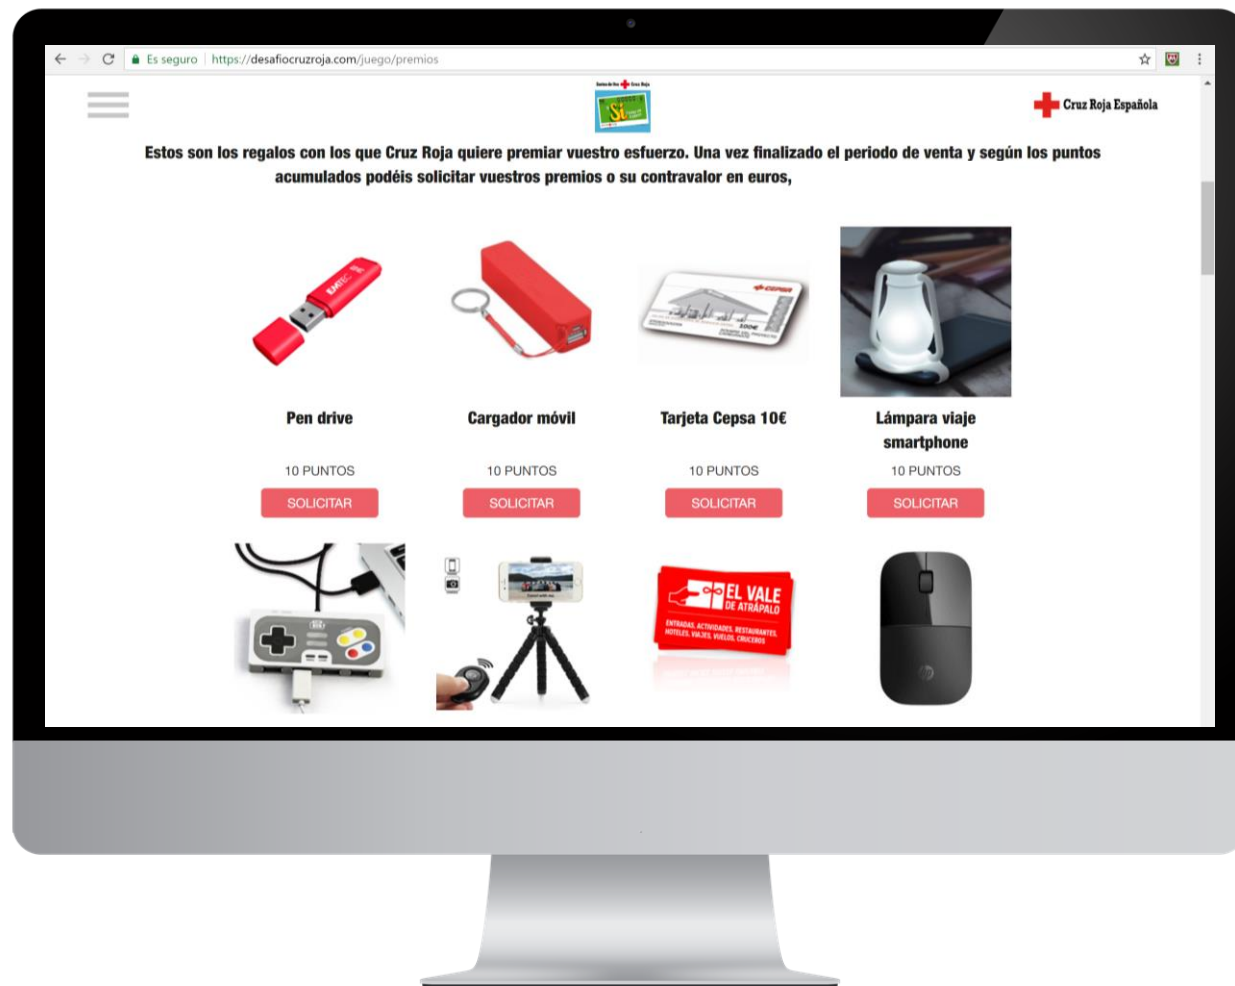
Es seguro | https://desafiocruzroja.com/juego/premios

Cruz Roja Española

Estos son los regalos con los que Cruz Roja quiere premiar vuestro esfuerzo. Una vez finalizado el periodo de venta y según los puntos acumulados podéis solicitar vuestros premios o su contravalor en euros,

EMTEC

CEPSA

Pen drive

10 PUNTOS

SOLICITAR

Cargador móvil

10 PUNTOS

SOLICITAR

Tarjeta Cepsa 10€

10 PUNTOS

SOLICITAR

Lámpara viaje smartphone

10 PUNTOS

SOLICITAR

EL VALE DE ATRÁPALO

ENTRADAS, ACTIVIDADES, RESTAURANTES, HOTELES, VIAJES, VUELOS, CRUCEROS